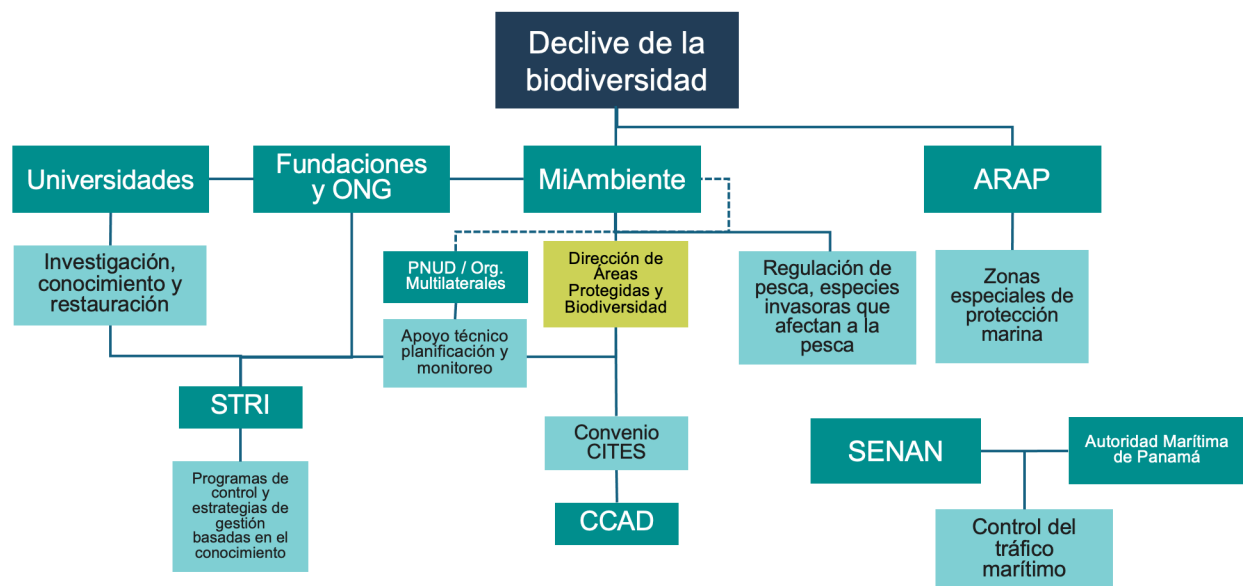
Declive de la biodiversidad

Universidades

Fundaciones y ONG

MiAmbiente

ARAP

Investigación, conocimiento y restauración

PNUD / Org. Multilaterales

Dirección de Áreas Protegidas y Biodiversidad

Regulación de pesca, especies invasoras que afectan a la pesca

Zonas especiales de protección marina

Apoyo técnico planificación y monitoreo

STRI

Convenio CITES

CCAD

Programas de control y estrategias de gestión basadas en el conocimiento

SENAN

Autoridad Marítima de Panamá

Control del tráfico marítimo